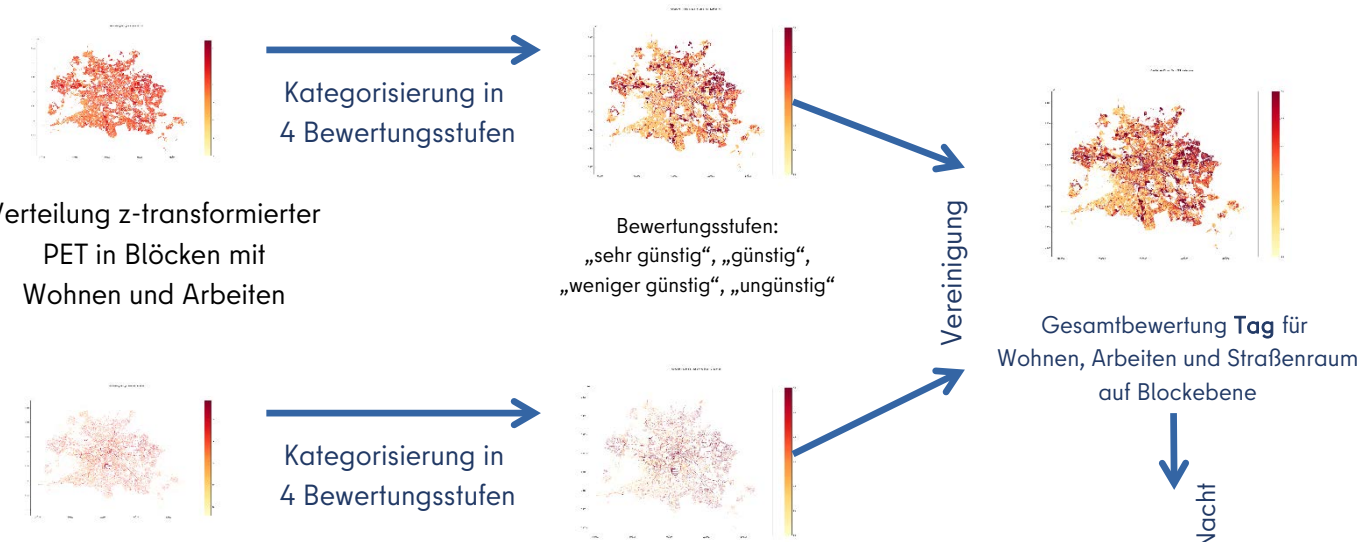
Kategorisierung in 4 Bewertungsstufen

Verteilung z-transformierter PET in Blöcken mit Wohnen und Arbeiten

Bewertungsstufen: „sehr günstig“, „günstig“, „weniger günstig“, „ungünstig“

Vereinigung

Gesamtbewertung Tag für Wohnen, Arbeiten und Straßenraum auf Blockebene

Kategorisierung in 4 Bewertungsstufen

Nacht